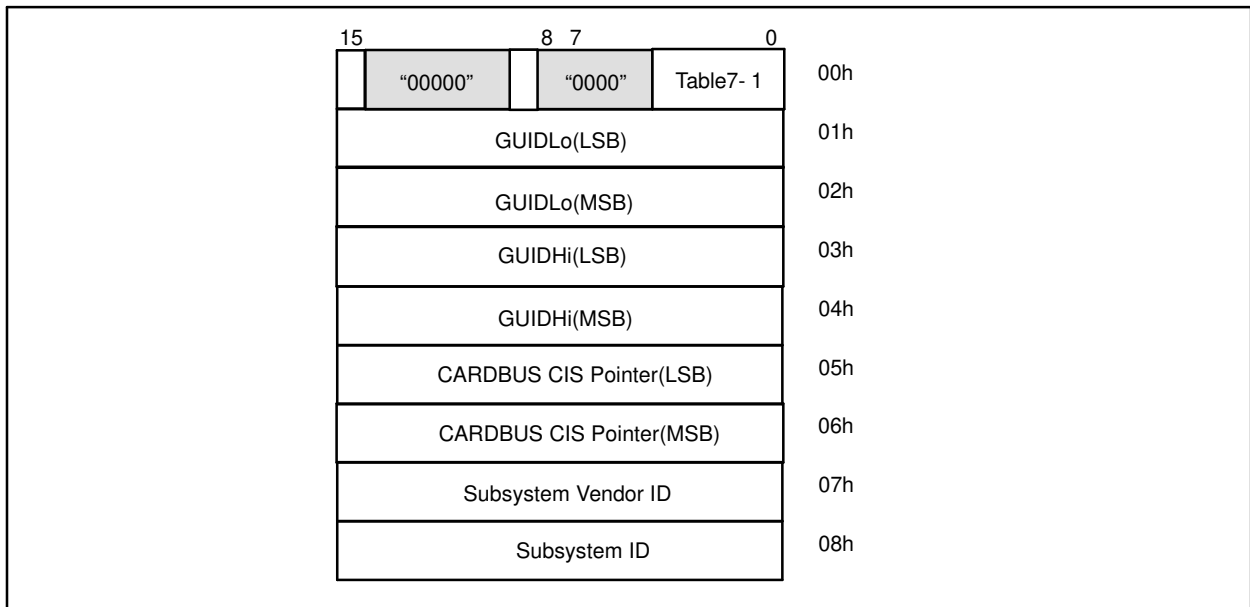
15 8 7 0

| | "00000" | | "0000" | Table7- 1 | 00h |
|---|---|---|---|---|---|
| GUIDLo(LSB) | | | | | 01h |
| GUIDLo(MSB) | | | | | 02h |
| GUIDHi(LSB) | | | | | 03h |
| GUIDHi(MSB) | | | | | 04h |
| CARDBUS CIS Pointer(LSB) | | | | | 05h |
| CARDBUS CIS Pointer(MSB) | | | | | 06h |
| Subsystem Vendor ID | | | | | 07h |
| Subsystem ID | | | | | 08h |